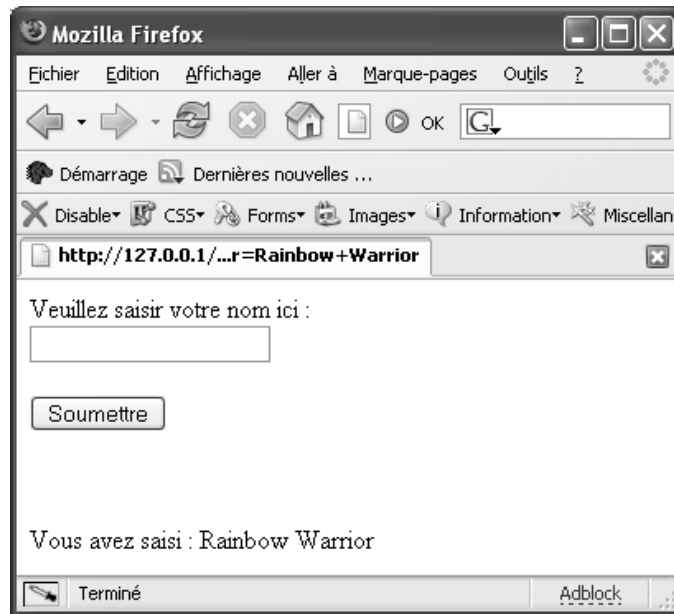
Mozilla Firefox

Fichier Edition Affichage Aller à Marque-pages Outils ?

OK G

Démarrage Dernières nouvelles ...

Disable CSS Forms Images Information Miscellan

http://127.0.0.1/...r=Rainbow+Warrior

Veuillez saisir votre nom ici :

Soumettre

Vous avez saisi : Rainbow Warrior

Terminé Adblock